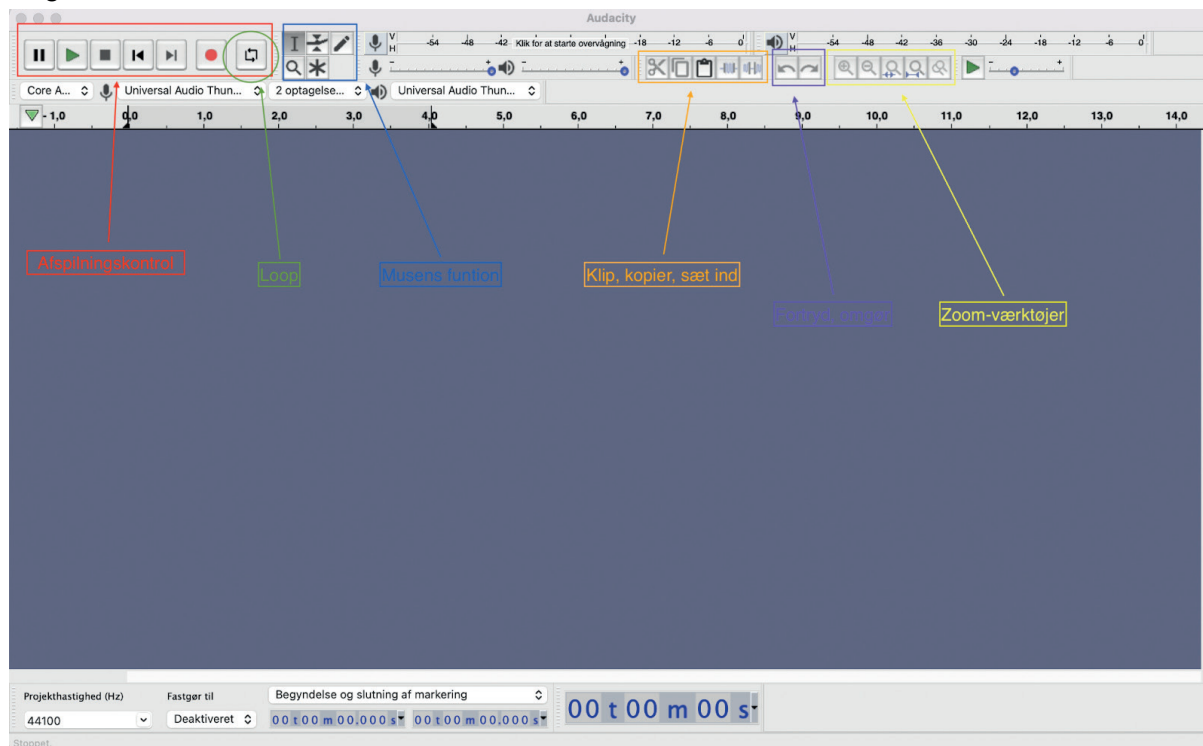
Audacity

V H -54 -48 -42 Klik for at starte overvågning -18 -12 -6 0

V H -54 -48 -42 -36 -30 -24 -18 -12 -6 0

Core A... Universal Audio Thun... 2 optagelse... Universal Audio Thun...

- 1,0 0,0 1,0 2,0 3,0 4,0 5,0 6,0 7,0 8,0 9,0 10,0 11,0 12,0 13,0 14,0

Afspilningskontrol

Loop

Musens funtion

Klip, kopier, sæt ind

Fortryd, omgør

Zoom-værktøjer

Projekthastighed (Hz)
44100

Fastgør til
Deaktiveret

Begyndelse og slutning af markering
00 t 00 m 00.000 s
00 t 00 m 00.000 s

00 t 00 m 00 s

Stoppet.